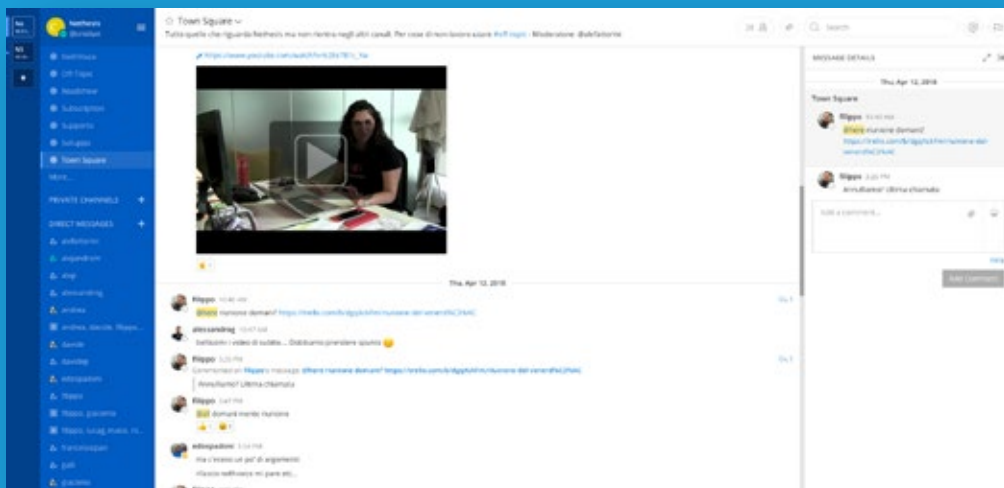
Nethesis
@

Nethesis
Off-Topic
Nexthree
Subscription
Supporto
Sviluppo
Town Square
More...

PRIVATE CHANNELS +

DIRECT MESSAGES +
alefattorini
alejandrom
alepi
alessandrog
andrea
andrea, davide, filippo
davide
davidep
edoapadoni
filippo
filippo, giacomo
filippo, lucag, marco, m
francescopan
gabi
giacomo

Town Square
Tutto quello che riguarda Nethesis ma non rientra negli altri canali. Per cose di non lavoro usare #off-topic - Moderatore: @alefattorini

Search

https://www.youtube.com/watch?v=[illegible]

Thu, Apr 12, 2018

filippo 10:40 AM
@here riunione domani? https://trello.com/b/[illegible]/riunione-del-venerdi

alessandrog 10:47 AM
bellissimi i video di sudata... Dobbiamo prendere spunto

filippo 3:25 PM
Commented on filippo's message: @here riunione domani? https://trello.com/b/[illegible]/riunione-del-venerdi
Annulliamo? Ultima chiamata

filippo 3:47 PM
@all domani niente riunione

edoapadoni 3:54 PM
ma c'erano un po' di argomenti
rilascio nethvoice mi pare etc...

MESSAGE DETAILS
Thu, Apr 12, 2018
Town Square
filippo 10:40 AM
@here riunione domani?
https://trello.com/b/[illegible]/riunione-del-venerdi
filippo 3:25 PM
Annulliamo? Ultima chiamata
Add a comment...
Add Comment